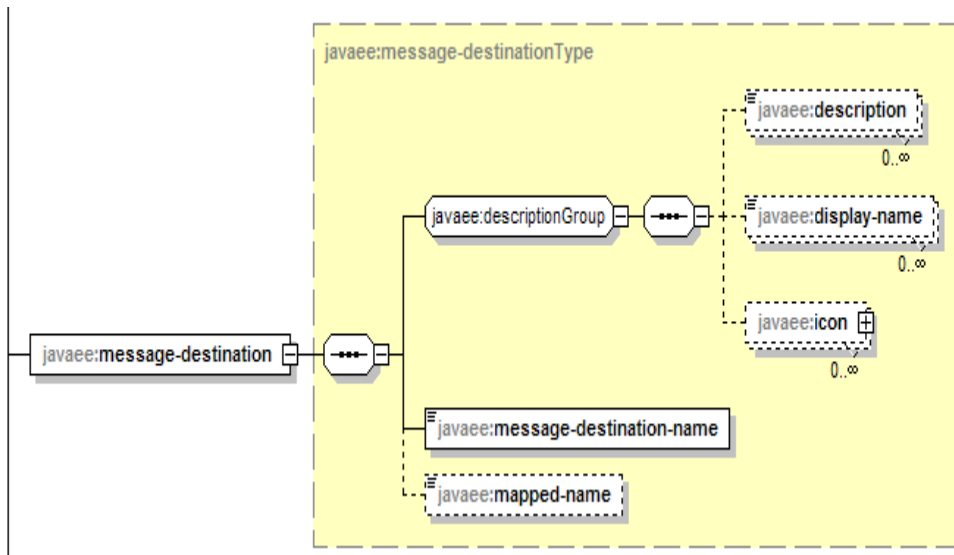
javaee:message-destinationType

javaee:message-destination

javaee:descriptionGroup

javaee:description
0..∞

javaee:display-name
0..∞

javaee:icon
0..∞

javaee:message-destination-name

javaee:mapped-name